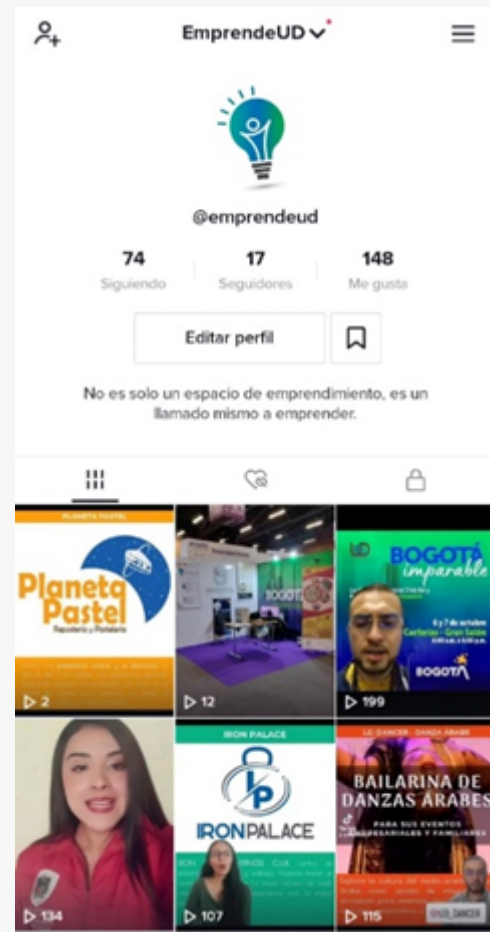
EmprendeUD

@emprendeud

74
Siguiendo

17
Seguidores

148
Me gusta

Editar perfil

No es solo un espacio de emprendimiento, es un llamado mismo a emprender.

PLANETA PASTEL
Planeta Pastel
Repostería y Pastelería
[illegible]
▷ 2

BOGOTÁ
▷ 12

UD
BOGOTÁ imparable
6 y 7 de octubre
Corferias - Gran Salón
BOGOTÁ
▷ 199

▷ 134

IRON PALACE
IP
IRONPALACE
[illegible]
▷ 107

LIL DANCER - DANZA ARABE
BAILARINA DE DANZAS ÁRABES
PARA SUS EVENTOS EMPRESARIALES Y FAMILIARES
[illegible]
▷ 115